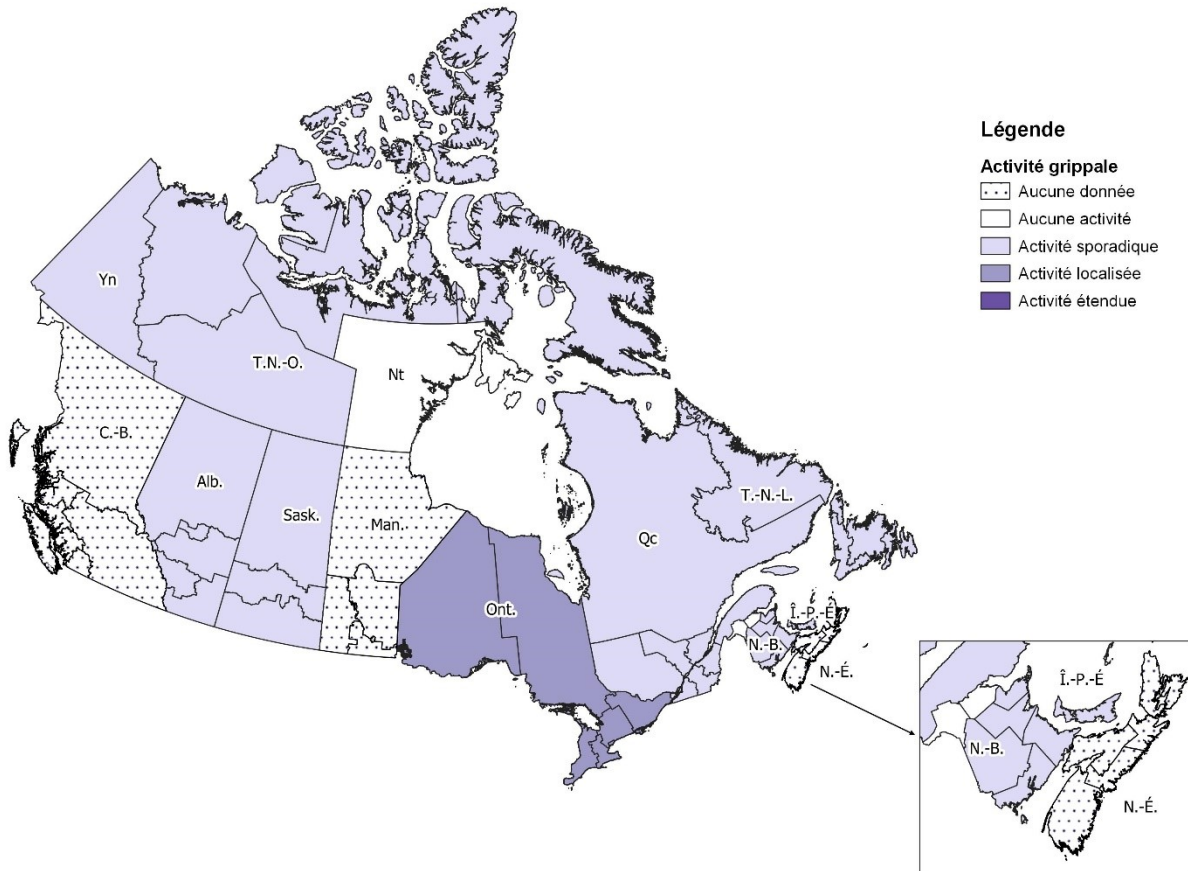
Légende

Activité grippale

Aucune donnée

Aucune activité

Activité sporadique

Activité localisée

Activité étendue

Yn

T.N.-O.

Nt

C.-B.

Alb.

Sask.

Man.

Ont.

Qc

T.-N.-L.

Î.-P.-É

N.-B.

N.-É.

Î.-P.-É

N.-B.

N.-É.